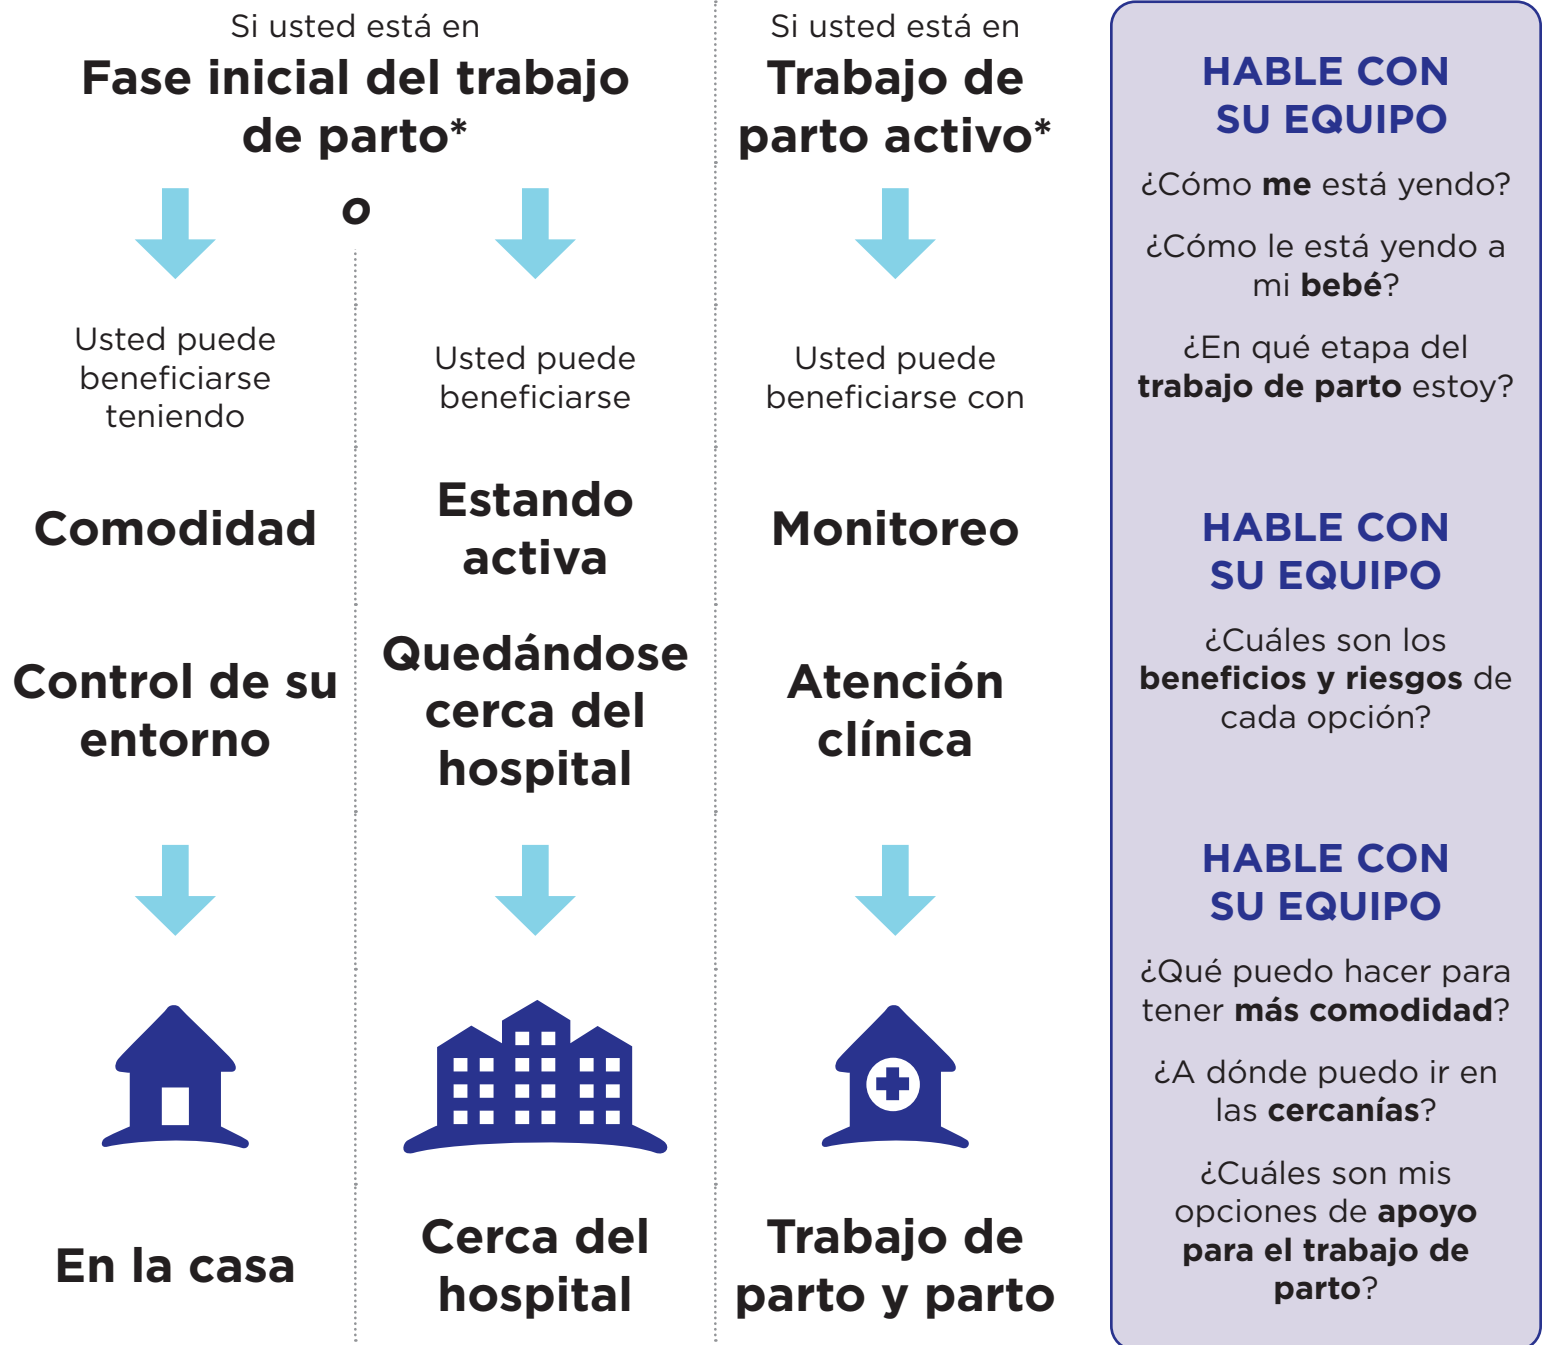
Si usted está en
**Fase inicial del trabajo de parto***

o

Usted puede beneficiarse teniendo

**Comodidad**

**Control de su entorno**

**En la casa**

Usted puede beneficiarse

**Estando activa**

**Quedándose cerca del hospital**

**Cerca del hospital**

Si usted está en
**Trabajo de parto activo***

Usted puede beneficiarse con

**Monitoreo**

**Atención clínica**

**Trabajo de parto y parto**

HABLE CON SU EQUIPO

¿Cómo **me** está yendo?

¿Cómo le está yendo a mi **bebé**?

¿En qué etapa del **trabajo de parto** estoy?

HABLE CON SU EQUIPO

¿Cuáles son los **beneficios y riesgos** de cada opción?

HABLE CON SU EQUIPO

¿Qué puedo hacer para tener **más comodidad**?

¿A dónde puedo ir en las **cercanías**?

¿Cuáles son mis opciones de **apoyo para el trabajo de parto**?